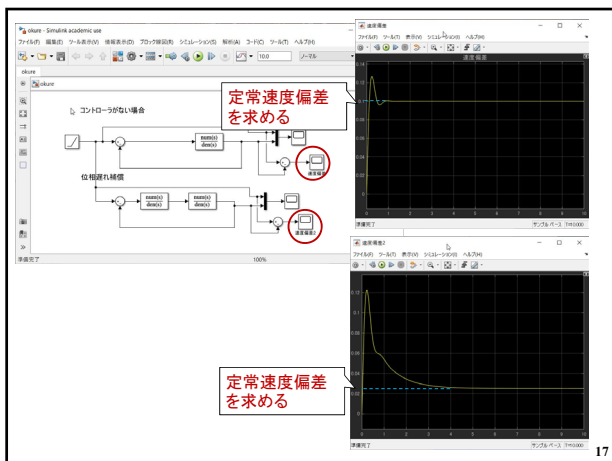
okure - Simulink academic use
ファイル(F) 編集(E) ツール表示(V) 信号表示(D) ブロック線図(D) シミュレーション(S) 解析(A) コード(C) ツール(T) ヘルプ(H)
10.0
ノーマル
okure
okure

コントローラがない場合

$\frac{num(s)}{den(s)}$

速度偏差

位相遅れ補償

$\frac{num(s)}{den(s)}$

$\frac{num(s)}{den(s)}$

速度偏差2

準備完了
100%

定常速度偏差を求める

速度偏差
ファイル(F) ツール(T) 表示(V) シミュレーション(I) ヘルプ(H)
速度偏差
0.14
0.12
0.1
0.08
0.06
0.04
0.02
0
0 1 2 3 4 5 6 7 8 9 10
準備完了
サンプル ベース T=10.000

速度偏差2
ファイル(F) ツール(T) 表示(V) シミュレーション(I) ヘルプ(H)
0.12
0.1
0.08
0.06
0.04
0.02
0
0 1 2 3 4 5 6 7 8 9 10

定常速度偏差を求める

準備完了
サンプル ベース T=10.000

17